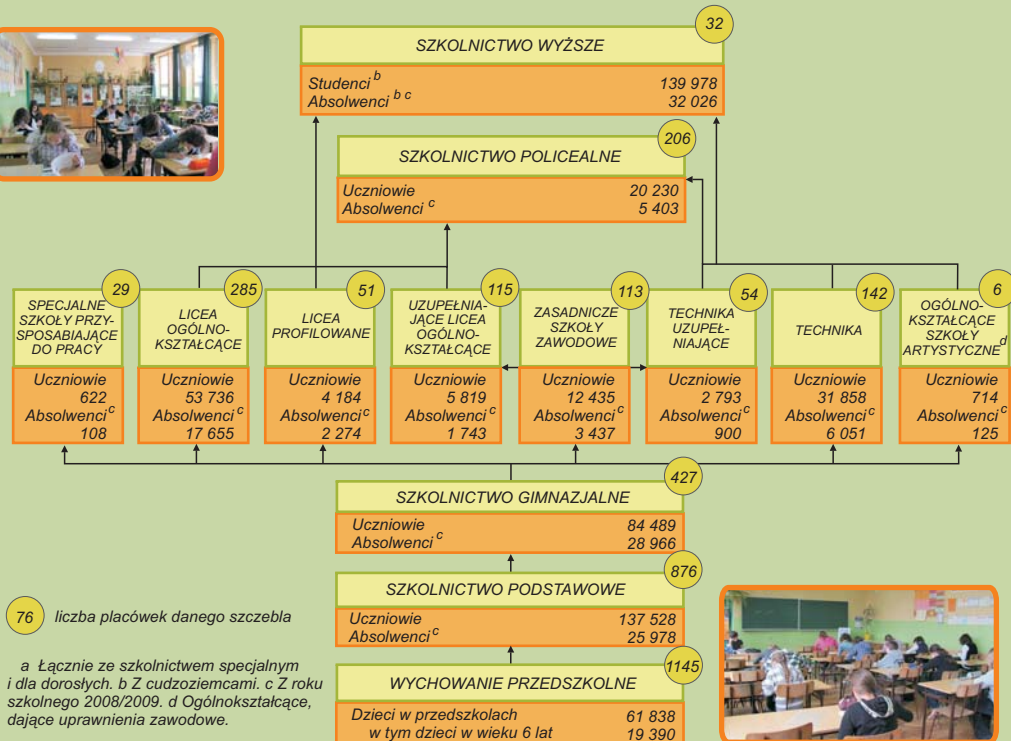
32
SZKOLNICTWO WYŻSZE
Studenci $^{b}$ 139 978
Absolwenci $^{b\ c}$ 32 026

206
SZKOLNICTWO POLICEALNE
Uczniowie 20 230
Absolwenci $^{c}$ 5 403

29
SPECJALNE SZKOŁY PRZYSPOSABIAJĄCE DO PRACY
Uczniowie 622
Absolwenci $^{c}$ 108

285
LICEA OGÓLNOKSZTAŁCĄCE
Uczniowie 53 736
Absolwenci $^{c}$ 17 655

51
LICEA PROFILOWANE
Uczniowie 4 184
Absolwenci $^{c}$ 2 274

115
UZUPEŁNIAJĄCE LICEA OGÓLNOKSZTAŁCĄCE
Uczniowie 5 819
Absolwenci $^{c}$ 1 743

113
ZASADNICZE SZKOŁY ZAWODOWE
Uczniowie 12 435
Absolwenci $^{c}$ 3 437

54
TECHNIKA UZUPEŁNIAJĄCE
Uczniowie 2 793
Absolwenci $^{c}$ 900

142
TECHNIKA
Uczniowie 31 858
Absolwenci $^{c}$ 6 051

6
OGÓLNOKSZTAŁCĄCE SZKOŁY ARTYSTYCZNE$^{d}$
Uczniowie 714
Absolwenci $^{c}$ 125

427
SZKOLNICTWO GIMNAZJALNE
Uczniowie 84 489
Absolwenci $^{c}$ 28 966

876
SZKOLNICTWO PODSTAWOWE
Uczniowie 137 528
Absolwenci $^{c}$ 25 978

1145
WYCHOWANIE PRZEDSZKOLNE
Dzieci w przedszkolach 61 838
w tym dzieci w wieku 6 lat 19 390

76 liczba placówek danego szczebla

a Łącznie ze szkolnictwem specjalnym i dla dorosłych. b Z cudzoziemcami. c Z roku szkolnego 2008/2009. d Ogólnokształcące, dające uprawnienia zawodowe.